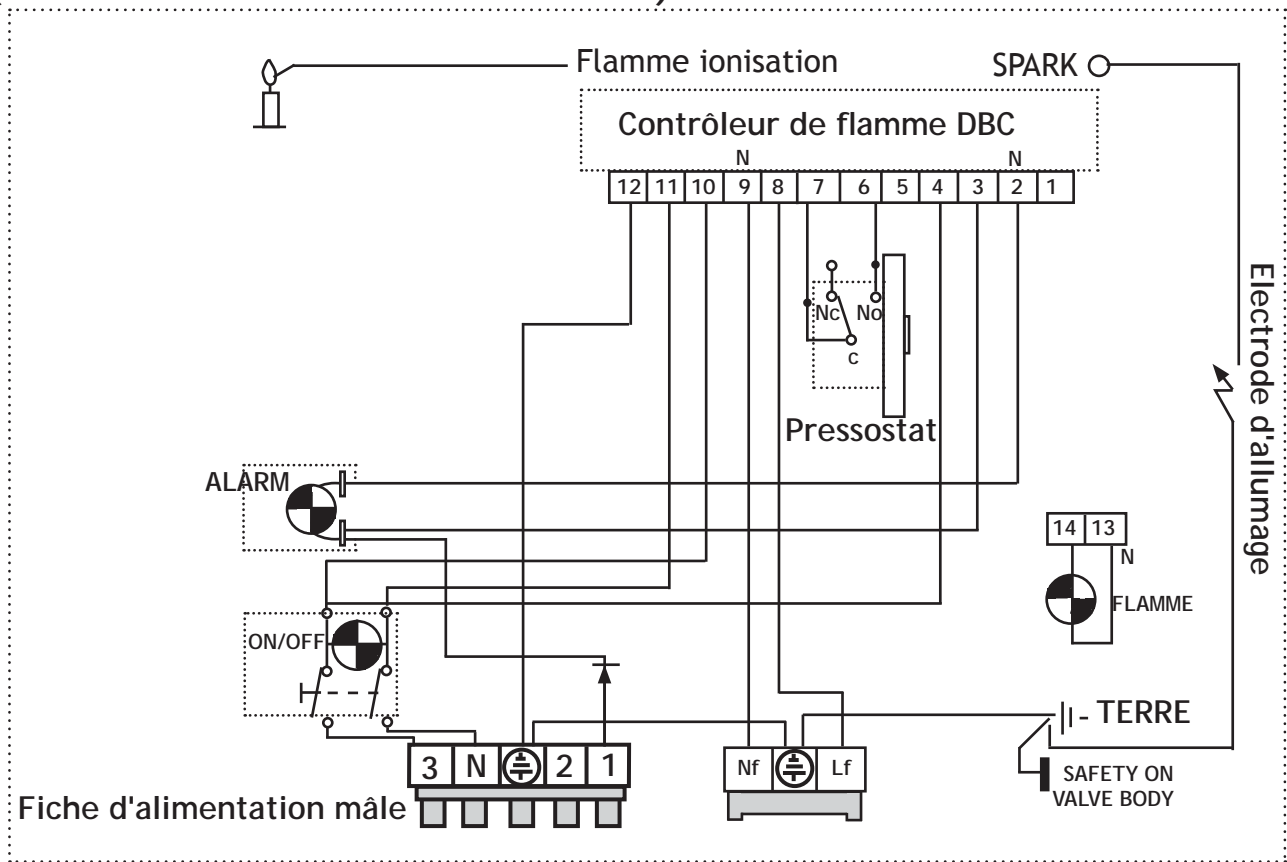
Flamme ionisation

SPARK

Contrôleur de flamme DBC

N

N

| 12 | 11 | 10 | 9 | 8 | 7 | 6 | 5 | 4 | 3 | 2 | 1 |
|---|---|---|---|---|---|---|---|---|---|---|---|

Nc

No

c

Pressostat

Electrode d'allumage

ALARM

| 14 | 13 |
|---|---|

N

FLAMME

ON/OFF

TERRE

| 3 | N | ⏚ | 2 | 1 |
|---|---|---|---|---|

| Nf | ⏚ | Lf |
|---|---|---|

SAFETY ON VALVE BODY

Fiche d'alimentation mâle